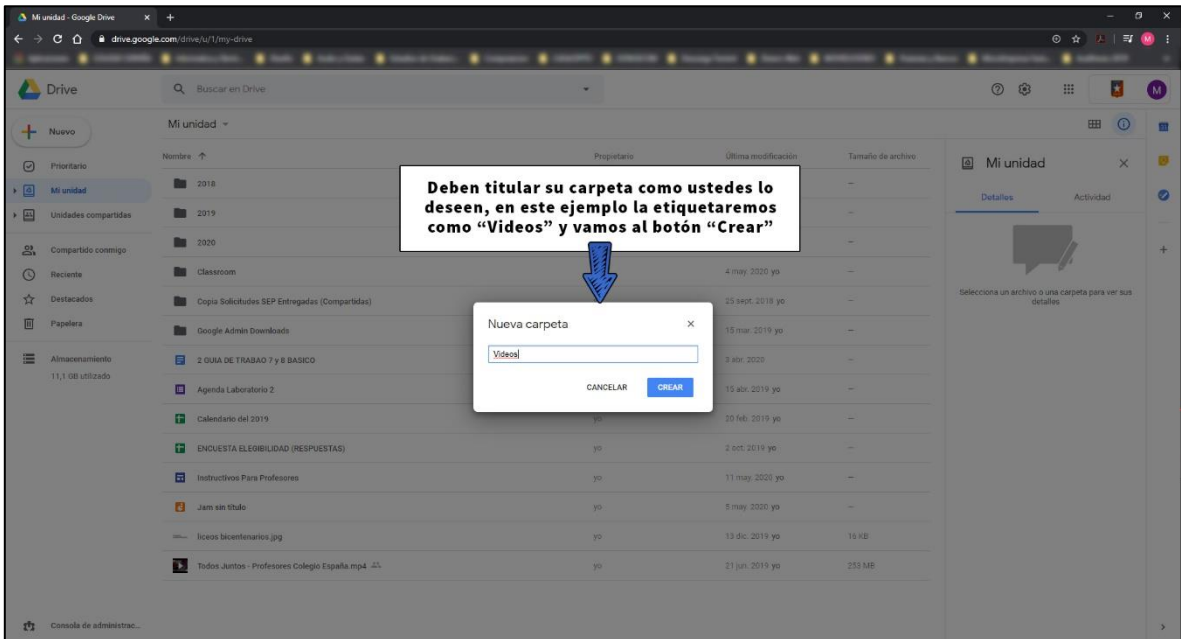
Mi unidad - Google Drive

drive.google.com/drive/u/1/my-drive

Drive

Buscar en Drive

Nuevo

Prioritario

Mi unidad

Unidades compartidas

Compartido conmigo

Reciente

Destacados

Papelera

Almacenamiento

11,1 GB utilizado

Consola de administrac...

Mi unidad

| Nombre ↑ | Propietario | Última modificación | Tamaño de archivo |
|---|---|---|---|
| 2018 | | | – |
| 2019 | | | – |
| 2020 | | | – |
| Classroom | | 4 may. 2020 yo | – |
| Copia Solicitudes SEP Entregadas (Compartidas) | | 25 sept. 2018 yo | – |
| Google Admin Downloads | | 15 mar. 2019 yo | – |
| 2 GUIA DE TRABAO 7 y 8 BASICO | | 3 abr. 2020 | – |
| Agenda Laboratorio 2 | | 15 abr. 2019 yo | – |
| Calendario del 2019 | yo | 20 feb. 2019 yo | – |
| ENCUESTA ELEGIBILIDAD (RESPUESTAS) | yo | 2 oct. 2019 yo | – |
| Instructivos Para Profesores | yo | 11 may. 2020 yo | – |
| Jam sin título | yo | 5 may. 2020 yo | – |
| liceos bicentenarios.jpg | yo | 13 dic. 2019 yo | 16 KB |
| Todos Juntos - Profesores Colegio España.mp4 | yo | 21 jun. 2019 yo | 253 MB |

Deben titular su carpeta como ustedes lo deseen, en este ejemplo la etiquetaremos como “Videos” y vamos al botón “Crear”

Nueva carpeta

Videos

CANCELAR

CREAR

Mi unidad

Detalles

Actividad

Selecciona un archivo o una carpeta para ver sus detalles